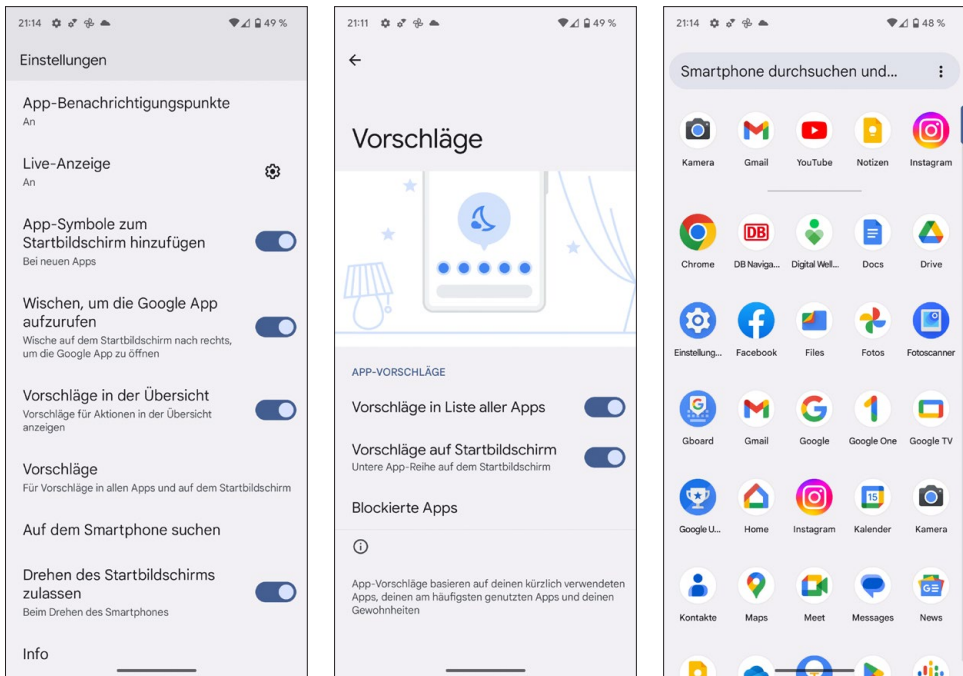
21:14 49 %

Einstellungen

App-Benachrichtigungspunkte
An

Live-Anzeige
An

App-Symbole zum Startbildschirm hinzufügen
Bei neuen Apps

Wischen, um die Google App aufzurufen
Wische auf dem Startbildschirm nach rechts, um die Google App zu öffnen

Vorschläge in der Übersicht
Vorschläge für Aktionen in der Übersicht anzeigen

Vorschläge
Für Vorschläge in allen Apps und auf dem Startbildschirm

Auf dem Smartphone suchen

Drehen des Startbildschirms zulassen
Beim Drehen des Smartphones

Info

21:11 49 %

Vorschläge

APP-VORSCHLÄGE

Vorschläge in Liste aller Apps

Vorschläge auf Startbildschirm
Untere App-Reihe auf dem Startbildschirm

Blockierte Apps

App-Vorschläge basieren auf deinen kürzlich verwendeten Apps, deinen am häufigsten genutzten Apps und deinen Gewohnheiten

21:14 48 %

Smartphone durchsuchen und...

Kamera Gmail YouTube Notizen Instagram

Chrome DB Naviga... Digital Well... Docs Drive

Einstellung... Facebook Files Fotos Fotoscanner

Gboard Gmail Google Google One Google TV

Google U... Home Instagram Kalender Kamera

Kontakte Maps Meet Messages News